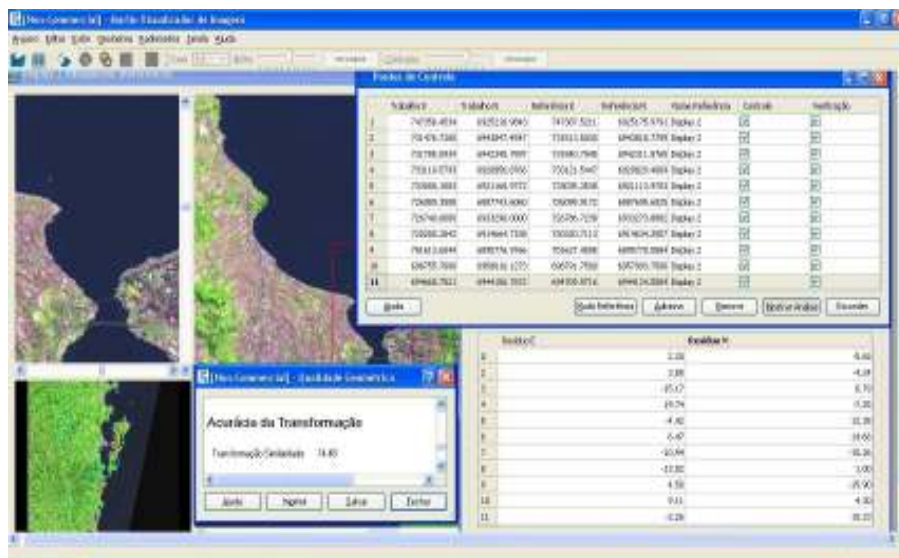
[Nova Comercial] - Janela Visualizador de Imagens

Arquivo Editar Exibir Ajuda

Pontos de Controle

| | Trabalho X | Trabalho Y | Referência X | Referência Y | Fonte Referência | Controle | Verificação |
|---|---|---|---|---|---|---|---|
| 1 | 741556.4534 | 6925216.9940 | 741567.5221 | 6925175.5751 | Display 2 | | |
| 2 | 731476.7260 | 6943847.4987 | 731513.0000 | 6943831.7795 | Display 2 | | |
| 3 | 735798.8939 | 6942345.7897 | 735083.7548 | 6942311.8768 | Display 2 | | |
| 4 | 755110.0793 | 6928890.0956 | 755121.5447 | 6928829.4004 | Display 2 | | |
| 5 | 735006.3663 | 6931166.9772 | 735038.2808 | 6931113.9783 | Display 2 | | |
| 6 | 736008.3908 | 6887743.6060 | 736099.9172 | 6887695.6935 | Display 2 | | |
| 7 | 735749.9000 | 6933290.0000 | 735795.7159 | 6933273.8982 | Display 2 | | |
| 8 | 755090.3642 | 6914644.7398 | 755083.7112 | 6914614.3987 | Display 2 | | |
| 9 | 756413.6844 | 6898774.3966 | 756437.9898 | 6898770.9884 | Display 2 | | |
| 10 | 696755.7060 | 6958816.1273 | 696774.7550 | 6957905.7056 | Display 2 | | |
| 11 | 694668.7621 | 6944166.7551 | 694559.9714 | 6944134.3884 | Display 2 | | |

Ajuda | Opção Referência | Adicionar | Remover | Mostrar Análise | Descartar

| | Residuo X | Residuo Y |
|---|---|---|
| 1 | 2.08 | -9.46 |
| 2 | 3.88 | -4.44 |
| 3 | -85.17 | 8.70 |
| 4 | 19.74 | -7.20 |
| 5 | -4.92 | 18.38 |
| 6 | 6.47 | 18.60 |
| 7 | -10.94 | -18.16 |
| 8 | -10.82 | 3.00 |
| 9 | 4.58 | -15.90 |
| 10 | 9.11 | 4.30 |
| 11 | -0.26 | 10.33 |

[Nova Comercial] - Qualidade Geométrica

Acurácia da Transformação

Transformação Similaridade 14.40

Ajuda | Imprimir | Salvar | Fechar